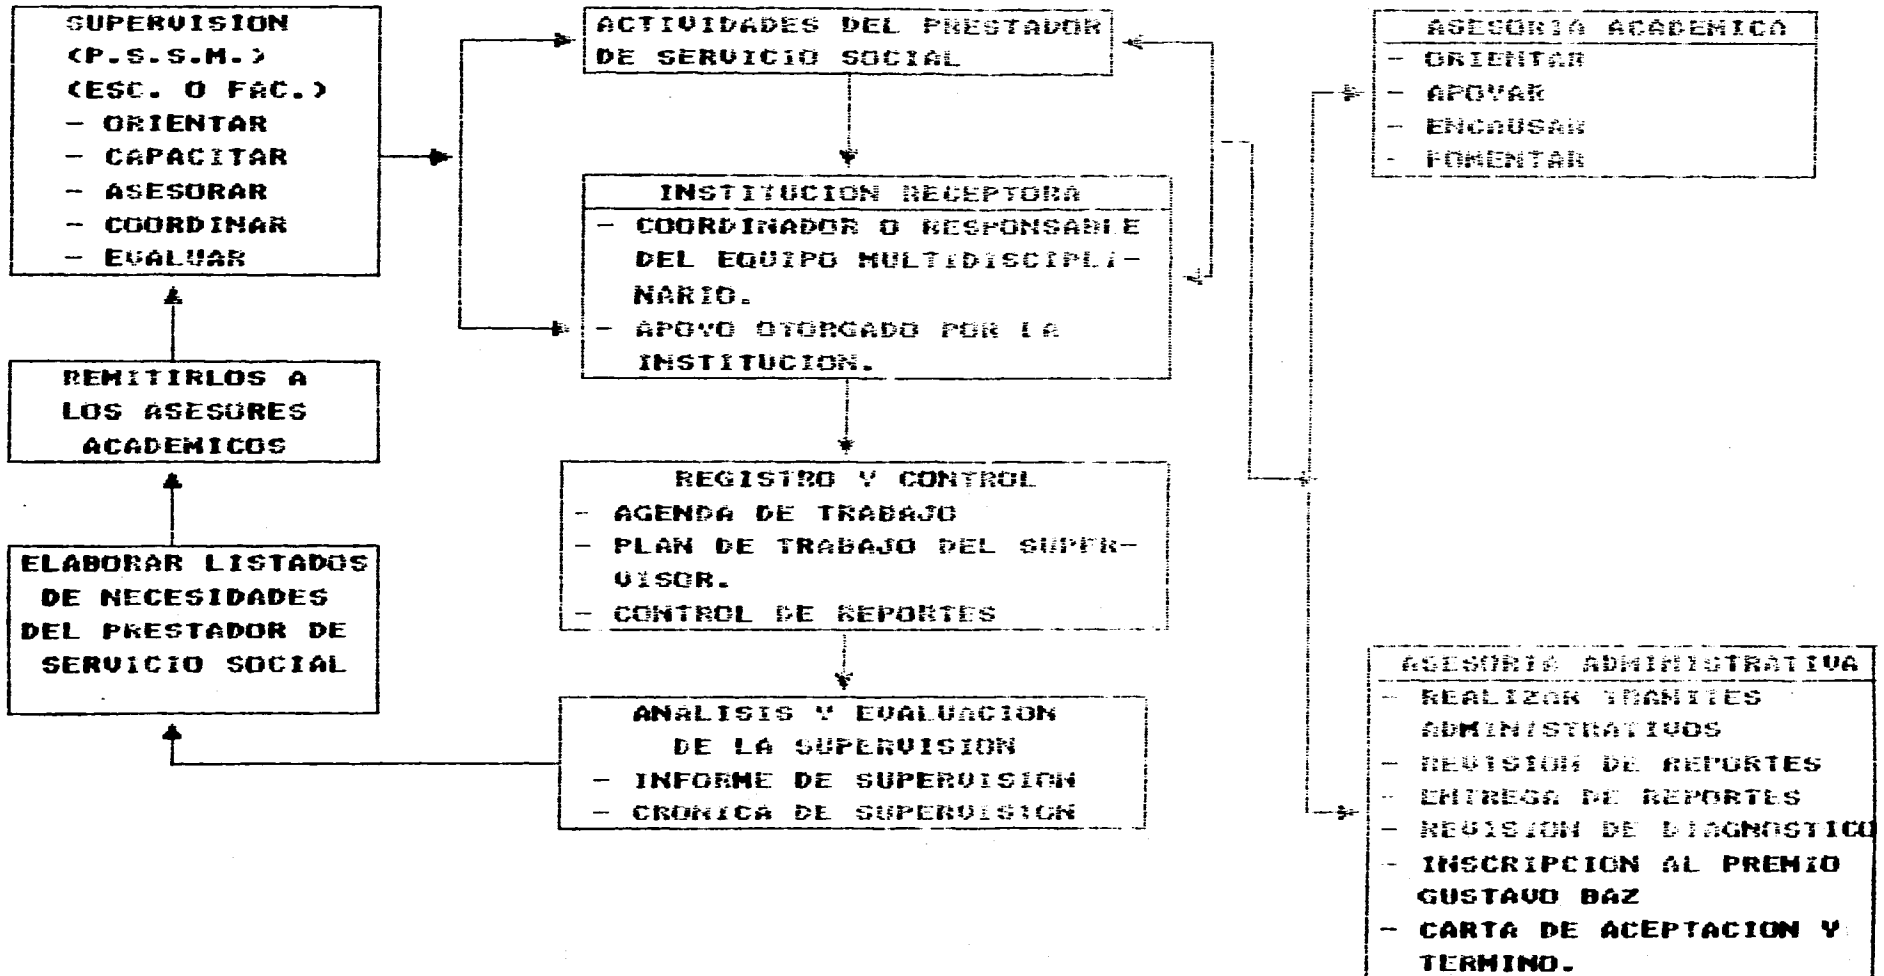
SUPERVISION
(P.S.S.M.)
(ESC. O FAC.)
- ORIENTAR
- CAPACITAR
- ASESORAR
- COORDINAR
- EVALUAR

ACTIVIDADES DEL PRESTADOR DE SERVICIO SOCIAL

INSTITUCION RECEPTORA
- COORDINADOR O RESPONSABLE DEL EQUIPO MULTIDISCIPLINARIO.
- APOYO OTORGADO POR LA INSTITUCION.

ASESORIA ACADEMICA
- ORIENTAR
- APOYAR
- ENCAUSAR
- FOMENTAR

REMITIRLOS A LOS ASESORES ACADEMICOS

ELABORAR LISTADOS DE NECESIDADES DEL PRESTADOR DE SERVICIO SOCIAL

REGISTRO Y CONTROL
- AGENDA DE TRABAJO
- PLAN DE TRABAJO DEL SUPERVISOR.
- CONTROL DE REPORTES

ANALISIS Y EVALUACION DE LA SUPERVISION
- INFORME DE SUPERVISION
- CRONICA DE SUPERVISION

ASESORIA ADMINISTRATIVA
- REALIZAR TRAMITES ADMINISTRATIVOS
- REVISION DE REPORTES
- ENTREGA DE REPORTES
- REVISION DE DIAGNOSTICO
- INSCRIPCION AL PREMIO GUSTAVO BAZ
- CARTA DE ACEPTACION Y TERMINO.